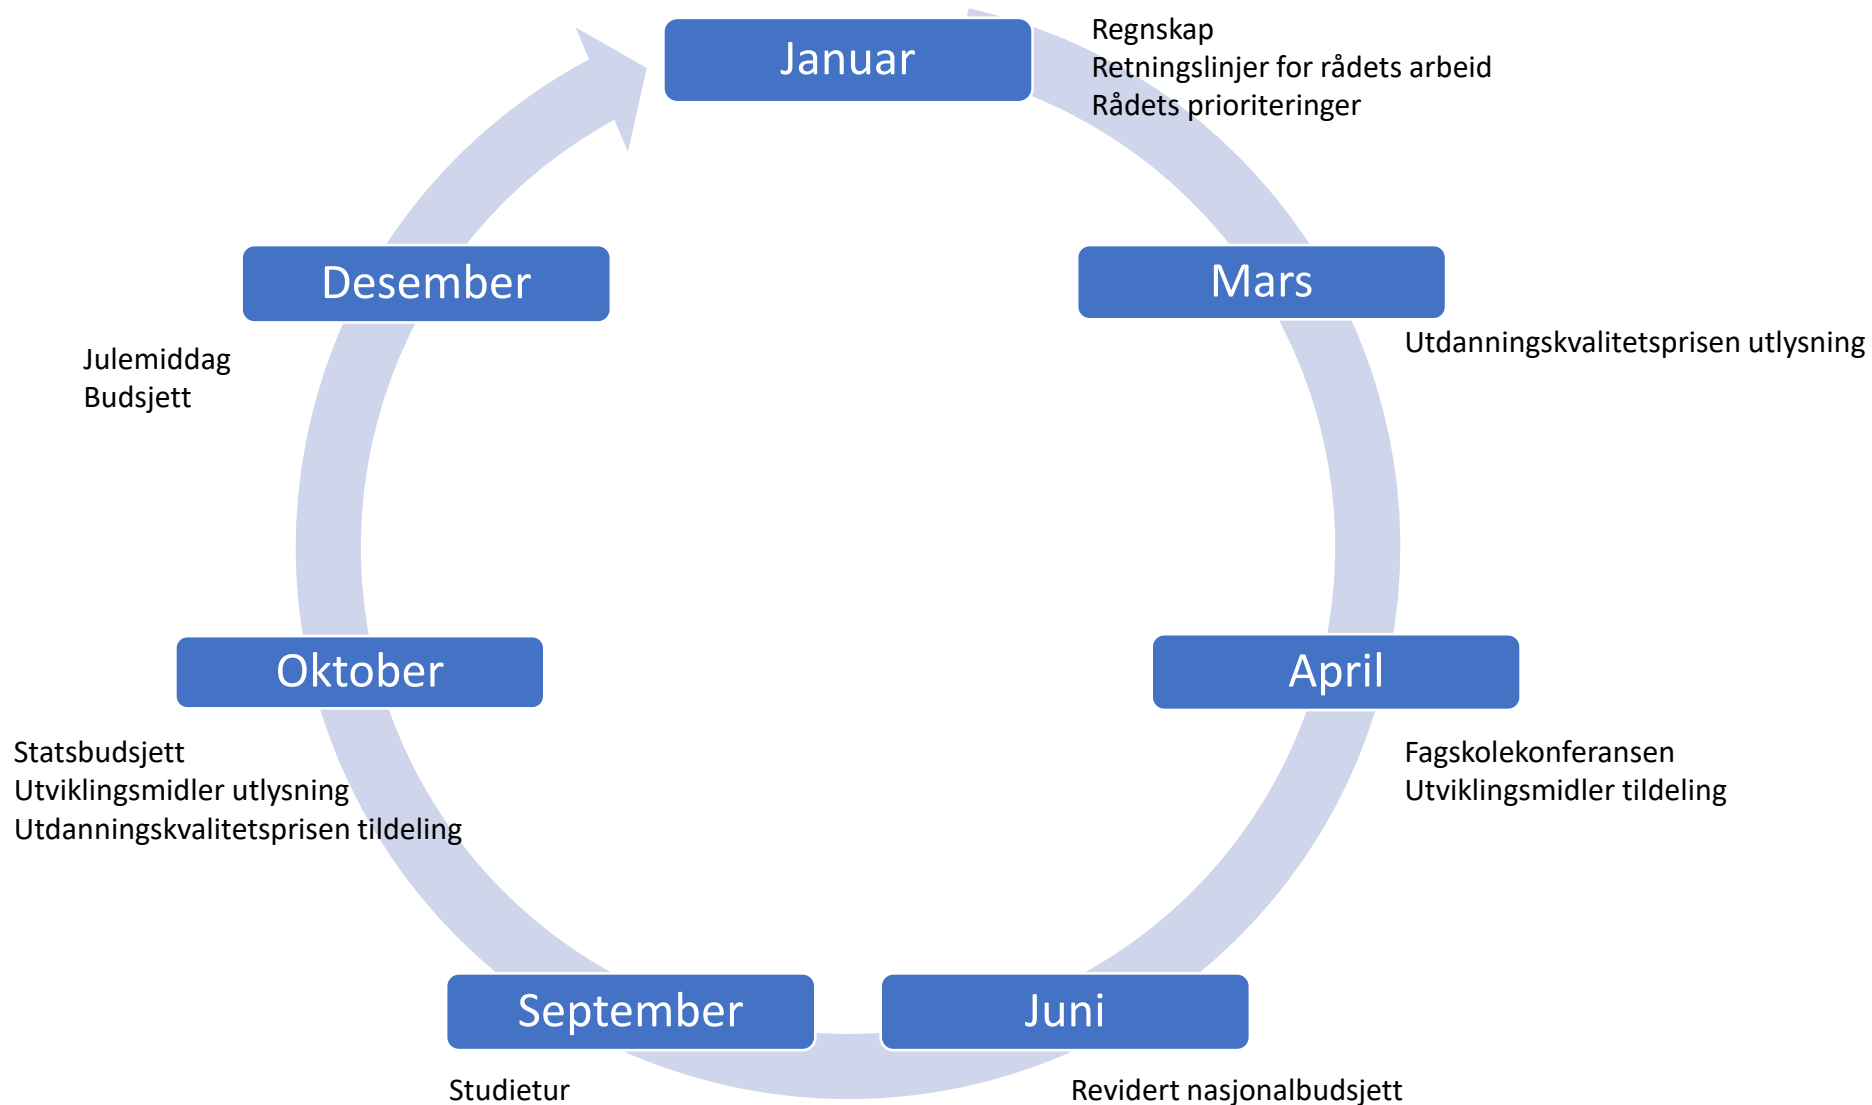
Januar

Regnskap
Retningslinjer for rådets arbeid
Rådets prioriteringer

Mars

Utdanningskvalitetsprisen utlysning

April

Fagskolekonferansen
Utviklingsmidler tildeling

Juni

Revidert nasjonalbudsjett

September

Studietur

Oktober

Statsbudsjett
Utviklingsmidler utlysning
Utdanningskvalitetsprisen tildeling

Desember

Julemiddag
Budsjett